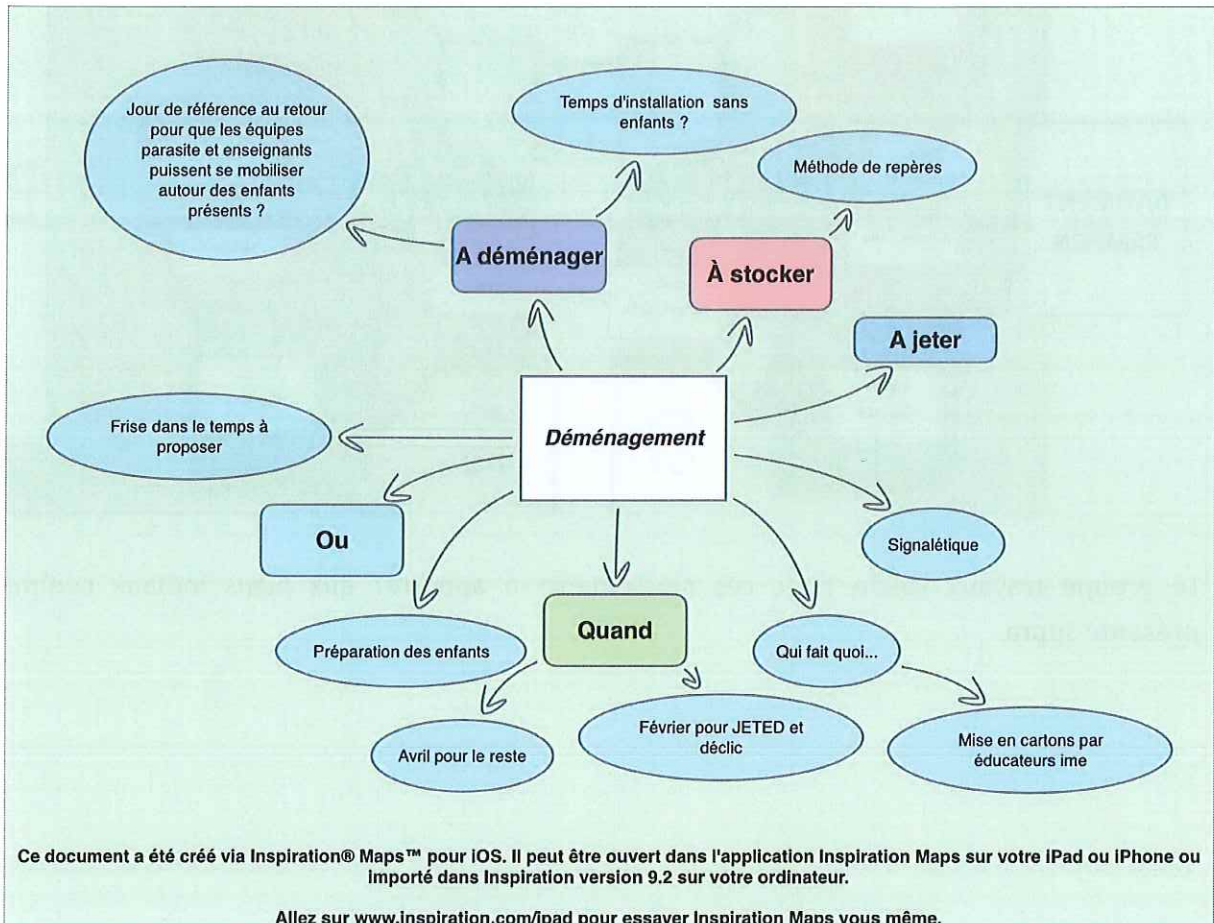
Jour de référence au retour pour que les équipes parasite et enseignants puissent se mobiliser autour des enfants présents ?

Temps d'installation sans enfants ?

Méthode de repères

A déménager

À stocker

A jeter

Frise dans le temps à proposer

Déménagement

Ou

Signalétique

Quand

Préparation des enfants

Qui fait quoi...

Avril pour le reste

Février pour JETED et déclic

Mise en cartons par éducateurs ime

Ce document a été créé via Inspiration® Maps™ pour iOS. Il peut être ouvert dans l'application Inspiration Maps sur votre iPad ou iPhone ou importé dans Inspiration version 9.2 sur votre ordinateur.

Allez sur www.inspiration.com/ipad pour essayer Inspiration Maps vous même.